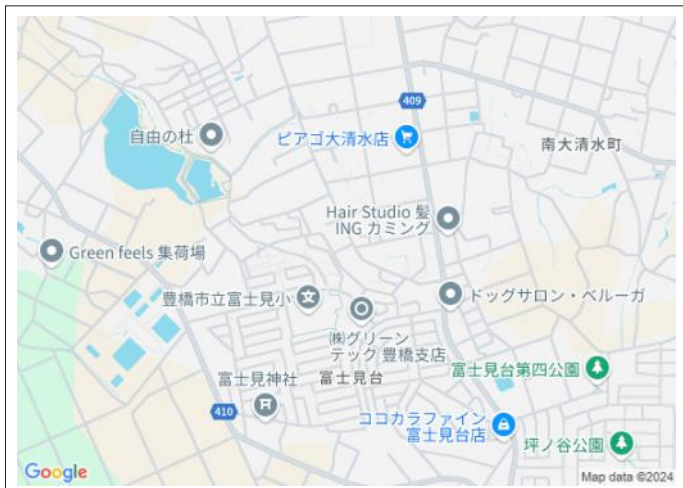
409
自由の杜
ピアゴ大清水店
南大清水町
Hair Studio 髪 ING カミング
Green feels 集荷場
豊橋市立富士見小
ドッグサロン・ベルーガ
㈱グリーンテック 豊橋支店
富士見台第四公園
富士見神社
富士見台
410
ココカラファイン 富士見台店
坪ノ谷公園
Google
Map data ©2024